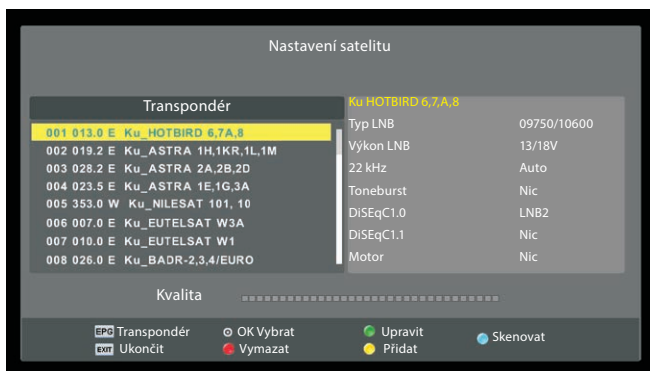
Nastavení satelitu

Transpondér

001 013.0 E Ku_HOTBIRD 6,7A,8
002 019.2 E Ku_ASTRA 1H,1KR,1L,1M
003 028.2 E Ku_ASTRA 2A,2B,2D
004 023.5 E Ku_ASTRA 1E,1G,3A
005 353.0 W Ku_NILESAT 101, 10
006 007.0 E Ku_EUTELSAT W3A
007 010.0 E Ku_EUTELSAT W1
008 026.0 E Ku_BADR-2,3,4/EURO

Ku HOTBIRD 6,7,A,8

| | |
|---|---|
| Typ LNB | 09750/10600 |
| Výkon LNB | 13/18V |
| 22 kHz | Auto |
| Toneburst | Nic |
| DiSEqC1.0 | LNB2 |
| DiSEqC1.1 | Nic |
| Motor | Nic |

Kvalita

EPG Transpondér
EXIT Ukončit
OK Vybrat
Vymazat
Upravit
Přidat
Skenovat